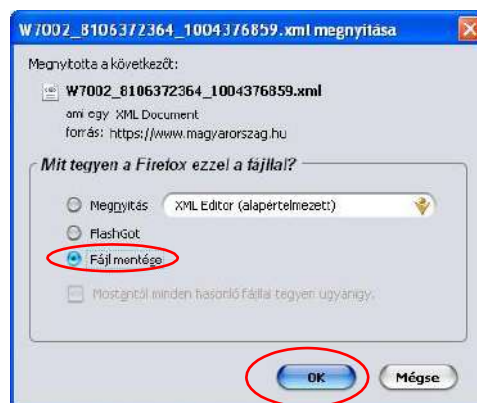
W7002_8106372364_1004376859.xml megnyitása

Megnyitotta a következőt:

W7002_8106372364_1004376859.xml

ami egy XML Document

forrás: https://www.magyarorszag.hu

Mit tegyen a Firefox ezzel a fájllal?

Megnyitás XML Editor (alapértelmezett)

FlashGot

Fájl mentése

Mostantól minden hasonló fájllal tegyen ugyanígy.

OK Mégse